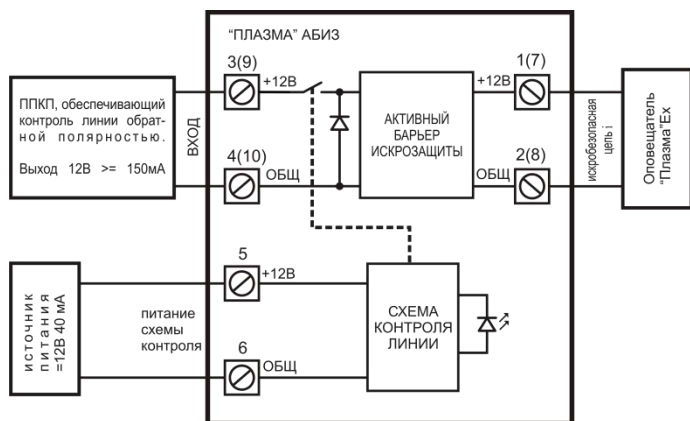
"ПЛАЗМА" АБИЗ

ППКП, обеспечивающий контроль линии обратной полярностью.

Выход 12В >= 150мА

ВХОД

3(9)

+12В

4(10)

ОБЩ

АКТИВНЫЙ БАРЬЕР ИСКРОЗАЩИТЫ

1(7)

+12В

2(8)

ОБЩ

искробезопасная цепь i

Оповещатель "Плазма"Ex

источник питания =12В 40 мА

питание схемы контроля

5

+12В

6

ОБЩ

СХЕМА КОНТРОЛЯ ЛИНИИ